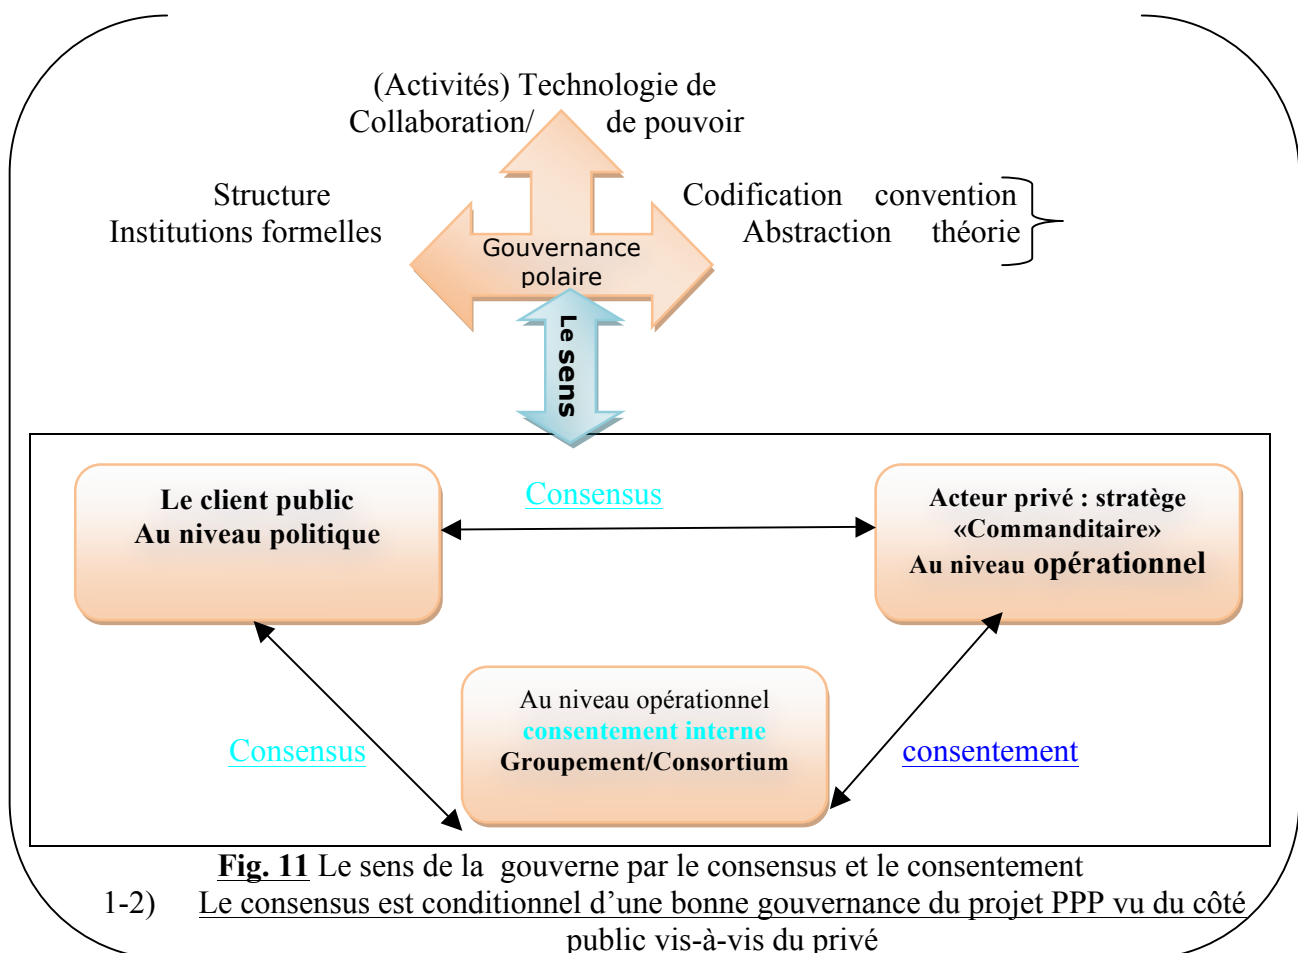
(Activités) Technologie de
Collaboration/ de pouvoir

Structure
Institutions formelles

Gouvernance polaire

Codification convention
Abstraction théorie

Le sens

Le client public
Au niveau politique

Consensus

Acteur privé : stratège
«Commanditaire»
Au niveau opérationnel

Au niveau opérationnel
consentement interne
Groupement/Consortium

Consensus

consentement

**Fig. 11** Le sens de la gouverne par le consensus et le consentement

1-2) Le consensus est conditionnel d'une bonne gouvernance du projet PPP vu du côté public vis-à-vis du privé